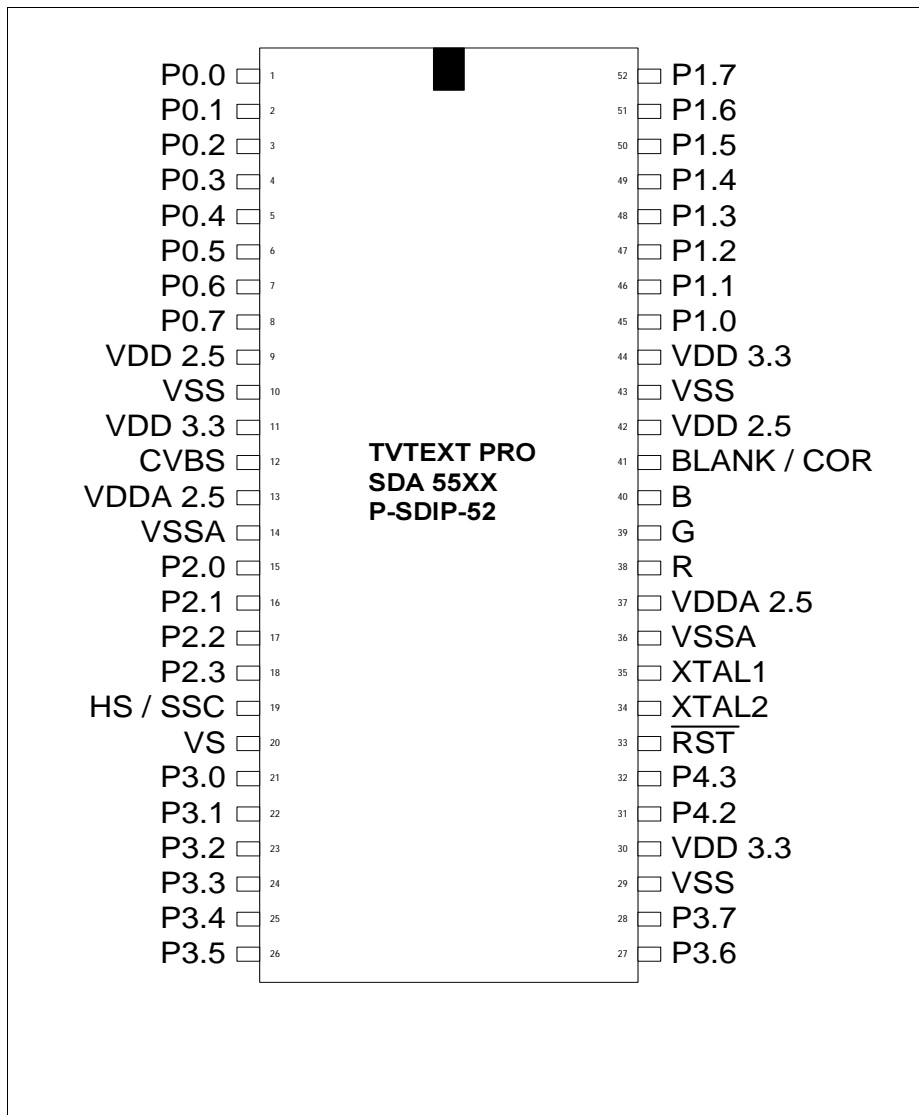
P0.0 1
P0.1 2
P0.2 3
P0.3 4
P0.4 5
P0.5 6
P0.6 7
P0.7 8
VDD 2.5 9
VSS 10
VDD 3.3 11
CVBS 12
VDDA 2.5 13
VSSA 14
P2.0 15
P2.1 16
P2.2 17
P2.3 18
HS / SSC 19
VS 20
P3.0 21
P3.1 22
P3.2 23
P3.3 24
P3.4 25
P3.5 26

TVTEXT PRO
SDA 55XX
P-SDIP-52

52 P1.7
51 P1.6
50 P1.5
49 P1.4
48 P1.3
47 P1.2
46 P1.1
45 P1.0
44 VDD 3.3
43 VSS
42 VDD 2.5
41 BLANK / COR
40 B
39 G
38 R
37 VDDA 2.5
36 VSSA
35 XTAL1
34 XTAL2
33 $\overline{RST}$
32 P4.3
31 P4.2
30 VDD 3.3
29 VSS
28 P3.7
27 P3.6